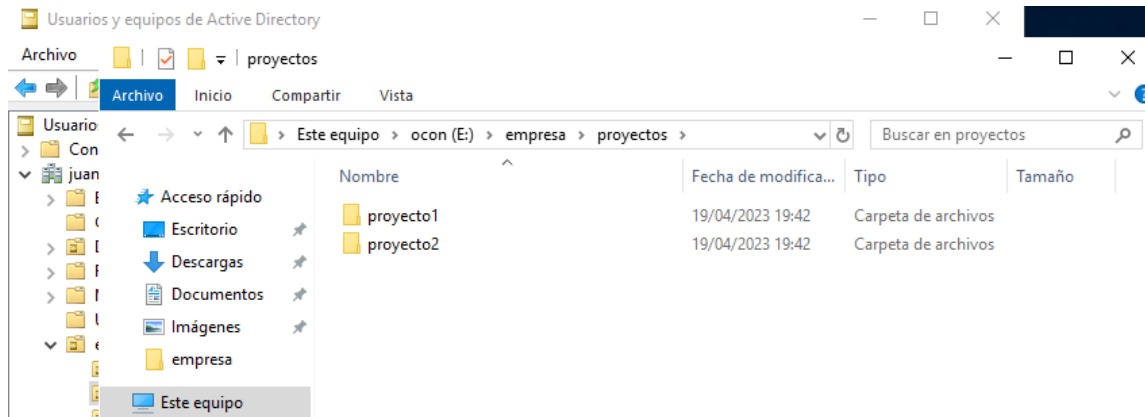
Usuarios y equipos de Active Directory

Archivo

Usuario
Con
juan

proyectos

Archivo Inicio Compartir Vista

Este equipo > ocon (E:) > empresa > proyectos

Buscar en proyectos

Acceso rápido
Escritorio
Descargas
Documentos
Imágenes
empresa
Este equipo

| Nombre | Fecha de modifica... | Tipo | Tamaño |
|---|---|---|---|
| proyecto1 | 19/04/2023 19:42 | Carpeta de archivos | |
| proyecto2 | 19/04/2023 19:42 | Carpeta de archivos | |